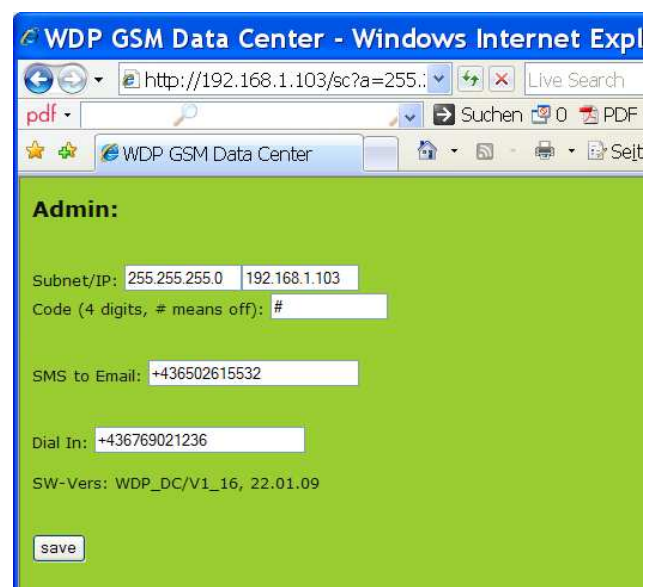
WDP GSM Data Center - Windows Internet Expl

http://192.168.1.103/sc?a=255.

Live Search

pdf

Suchen 0 PDF

WDP GSM Data Center

Seit

Admin:

Subnet/IP: 255.255.255.0 192.168.1.103
Code (4 digits, # means off): #

SMS to Email: +436502615532

Dial In: +436769021236

SW-Vers: WDP_DC/V1_16, 22.01.09

save